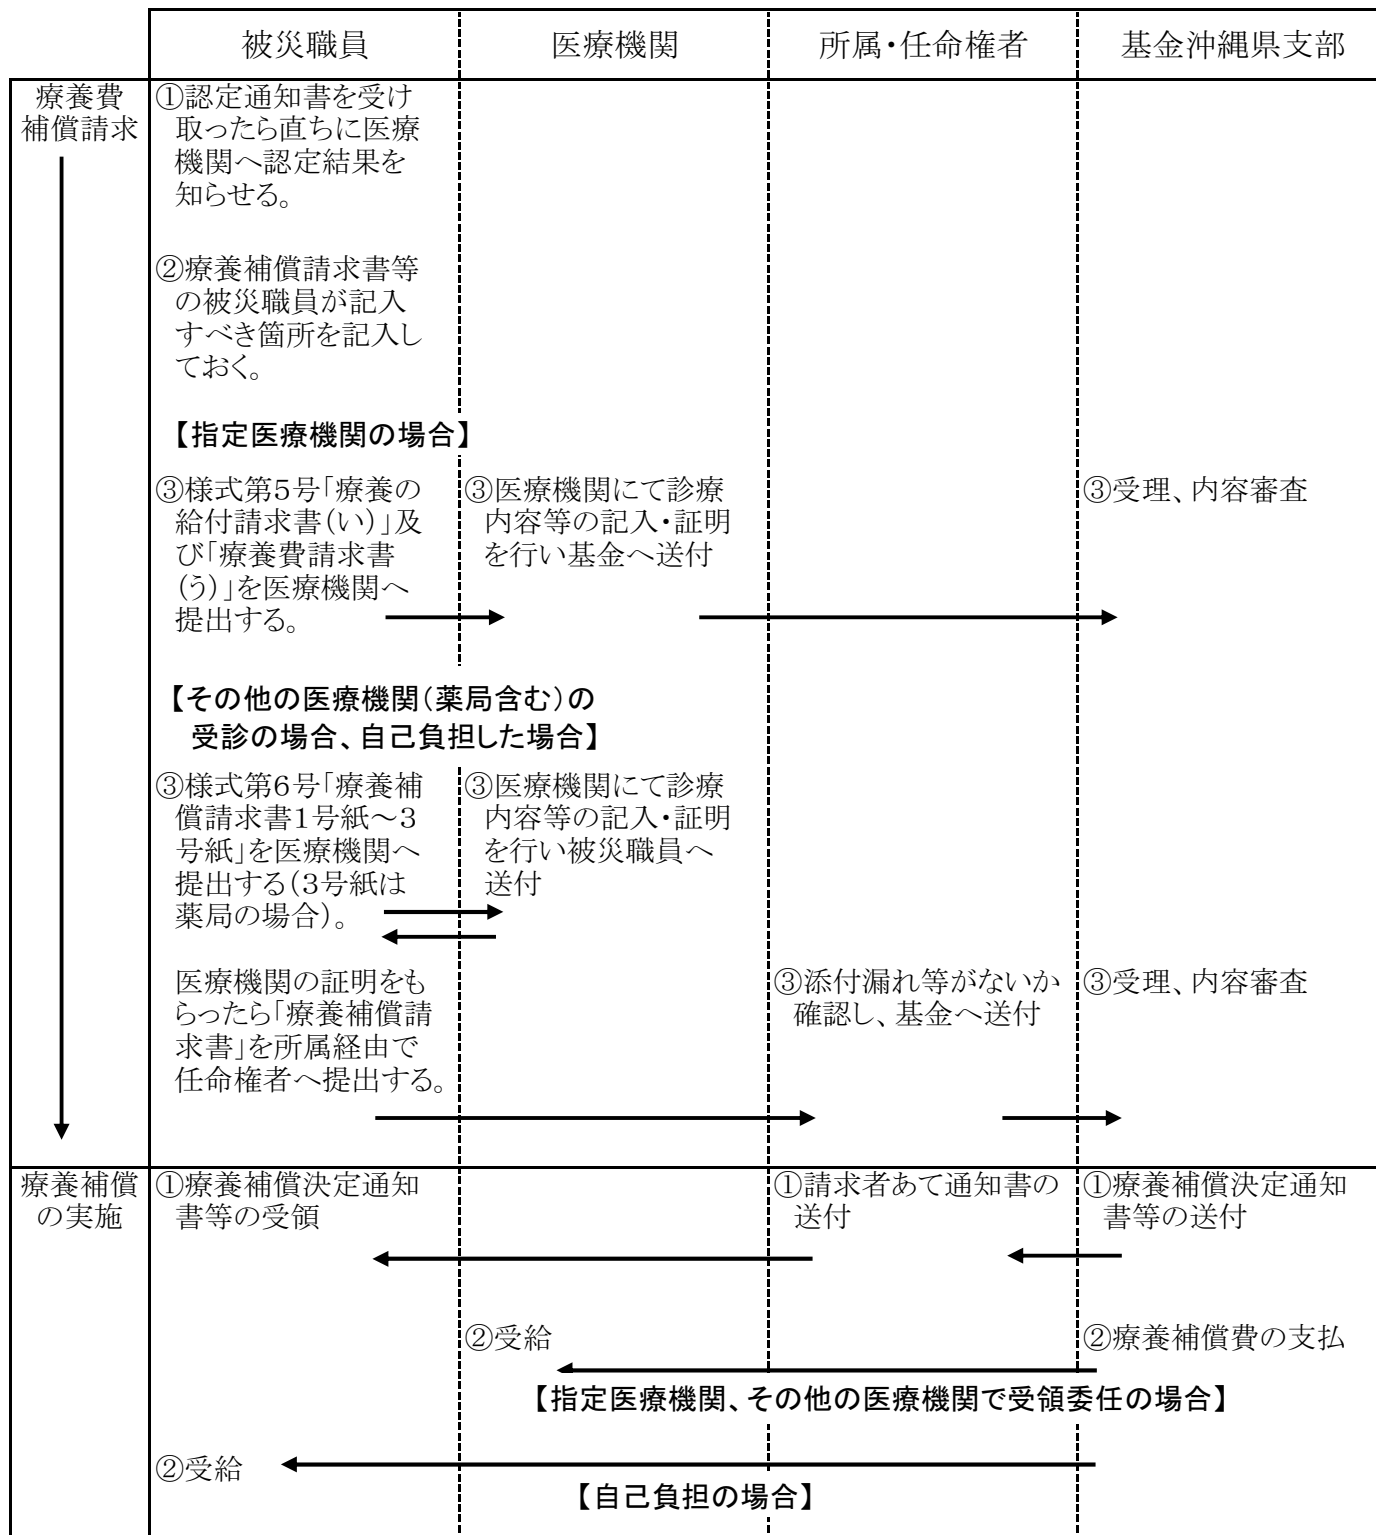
| | 被災職員 | 医療機関 | 所属・任命権者 | 基金沖縄県支部 |
|---|---|---|---|---|
| 療養費補償請求 | ①認定通知書を受け取ったら直ちに医療機関へ認定結果を知らせる。<br><br>②療養補償請求書等の被災職員が記入すべき箇所を記入しておく。<br><br>【指定医療機関の場合】<br><br>③様式第5号「療養の給付請求書(い)」及び「療養費請求書(う)」を医療機関へ提出する。 | ③医療機関にて診療内容等の記入・証明を行い基金へ送付 | | ③受理、内容審査 |
| | 【その他の医療機関(薬局含む)の受診の場合、自己負担した場合】<br><br>③様式第6号「療養補償請求書1号紙～3号紙」を医療機関へ提出する(3号紙は薬局の場合)。 | ③医療機関にて診療内容等の記入・証明を行い被災職員へ送付 | | |
| | 医療機関の証明をもらったら「療養補償請求書」を所属経由で任命権者へ提出する。 | | ③添付漏れ等がないか確認し、基金へ送付 | ③受理、内容審査 |
| 療養補償の実施 | ①療養補償決定通知書等の受領 | | ①請求者あて通知書の送付 | ①療養補償決定通知書等の送付 |
| | | ②受給 | | ②療養補償費の支払 |
| | | 【指定医療機関、その他の医療機関で受領委任の場合】 | | |
| | ②受給 | 【自己負担の場合】 | | |